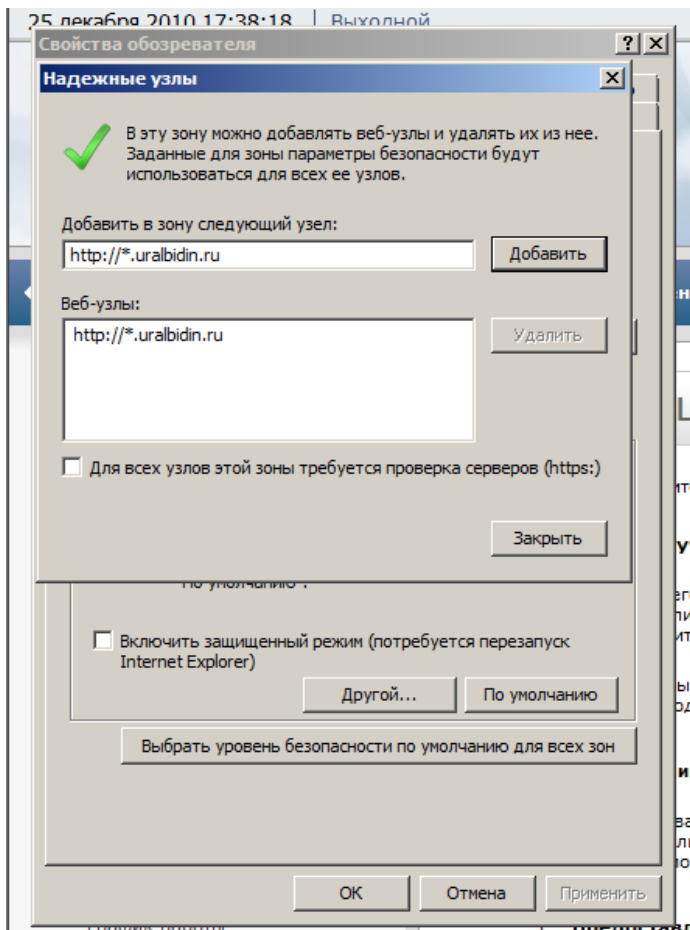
25 декабря 2010 17:38:18 | Выходной

Свойства обозревателя

? ×

Надежные узлы

×

В эту зону можно добавлять веб-узлы и удалять их из нее. Заданные для зоны параметры безопасности будут использоваться для всех ее узлов.

Добавить в зону следующий узел:

http://*.uralbidin.ru

Добавить

Веб-узлы:

http://*.uralbidin.ru

Удалить

Для всех узлов этой зоны требуется проверка серверов (https:)

Закрыть

По умолчанию".

Включить защищенный режим (потребуется перезапуск Internet Explorer)

Другой...

По умолчанию

Выбрать уровень безопасности по умолчанию для всех зон

ОК

Отмена

Применить